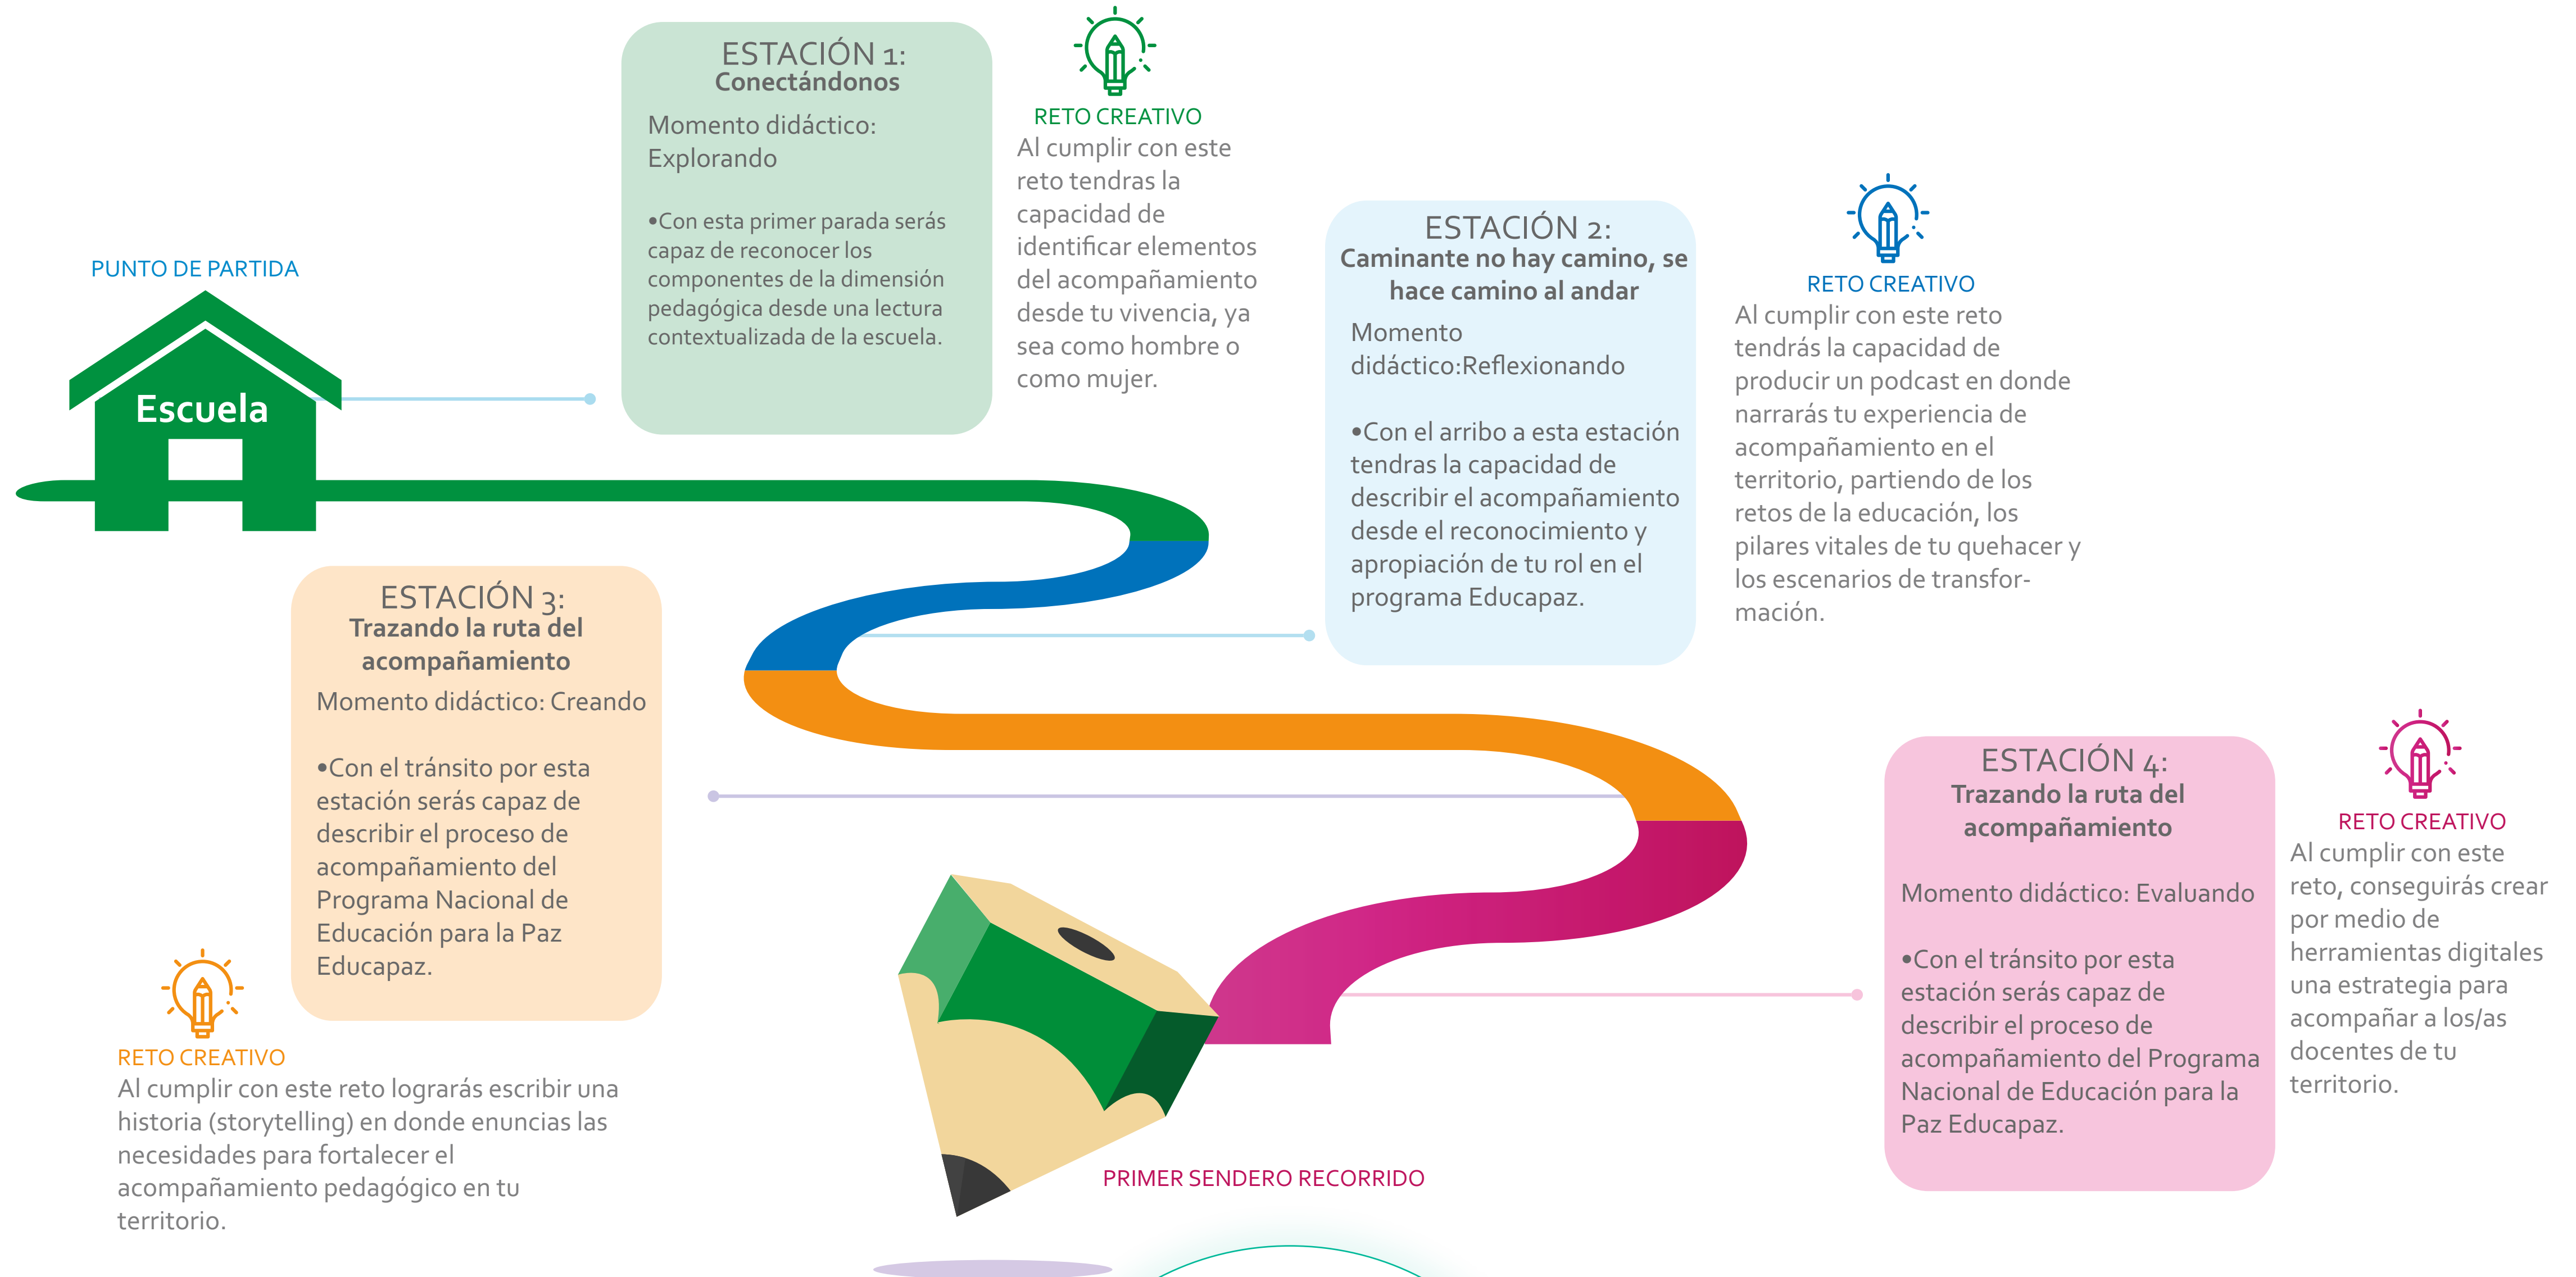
PUNTO DE PARTIDA

Escuela

ESTACIÓN 1:
Conectándonos

Momento didáctico: Explorando

•Con esta primer parada serás capaz de reconocer los componentes de la dimensión pedagógica desde una lectura contextualizada de la escuela.

RETO CREATIVO
Al cumplir con este reto tendras la capacidad de identificar elementos del acompañamiento desde tu vivencia, ya sea como hombre o como mujer.

ESTACIÓN 2:
Caminante no hay camino, se hace camino al andar

Momento didáctico:Reflexionando

•Con el arribo a esta estación tendras la capacidad de describir el acompañamiento desde el reconocimiento y apropiación de tu rol en el programa Educapaz.

RETO CREATIVO
Al cumplir con este reto tendrás la capacidad de producir un podcast en donde narrarás tu experiencia de acompañamiento en el territorio, partiendo de los retos de la educación, los pilares vitales de tu quehacer y los escenarios de transformación.

ESTACIÓN 3:
Trazando la ruta del acompañamiento

Momento didáctico: Creando

•Con el tránsito por esta estación serás capaz de describir el proceso de acompañamiento del Programa Nacional de Educación para la Paz Educapaz.

RETO CREATIVO
Al cumplir con este reto lograrás escribir una historia (storytelling) en donde enuncias las necesidades para fortalecer el acompañamiento pedagógico en tu territorio.

ESTACIÓN 4:
Trazando la ruta del acompañamiento

Momento didáctico: Evaluando

•Con el tránsito por esta estación serás capaz de describir el proceso de acompañamiento del Programa Nacional de Educación para la Paz Educapaz.

RETO CREATIVO
Al cumplir con este reto, conseguirás crear por medio de herramientas digitales una estrategia para acompañar a los/as docentes de tu territorio.

PRIMER SENDERO RECORRIDO